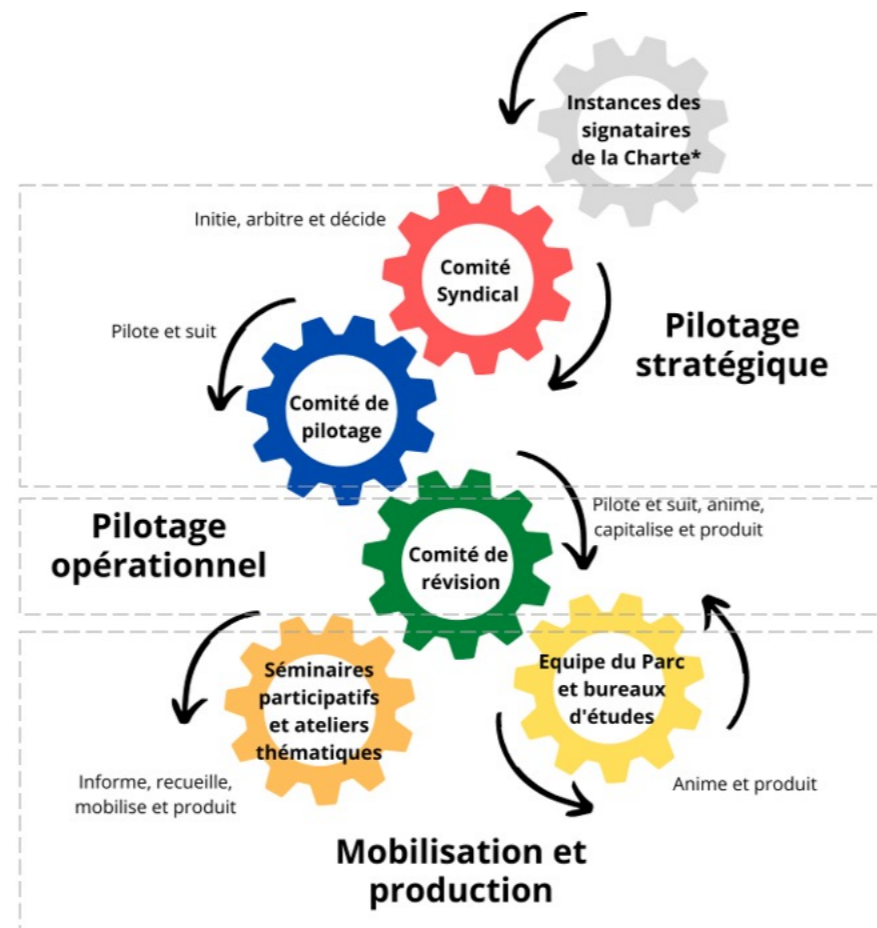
Instances des signataires de la Charte*

Initie, arbitre et décide

Comité Syndical

Pilote et suit

Comité de pilotage

Pilotage stratégique

Pilotage opérationnel

Comité de révision

Pilote et suit, anime, capitalise et produit

Séminaires participatifs et ateliers thématiques

Equipe du Parc et bureaux d'études

Informe, recueille, mobilise et produit

Anime et produit

Mobilisation et production